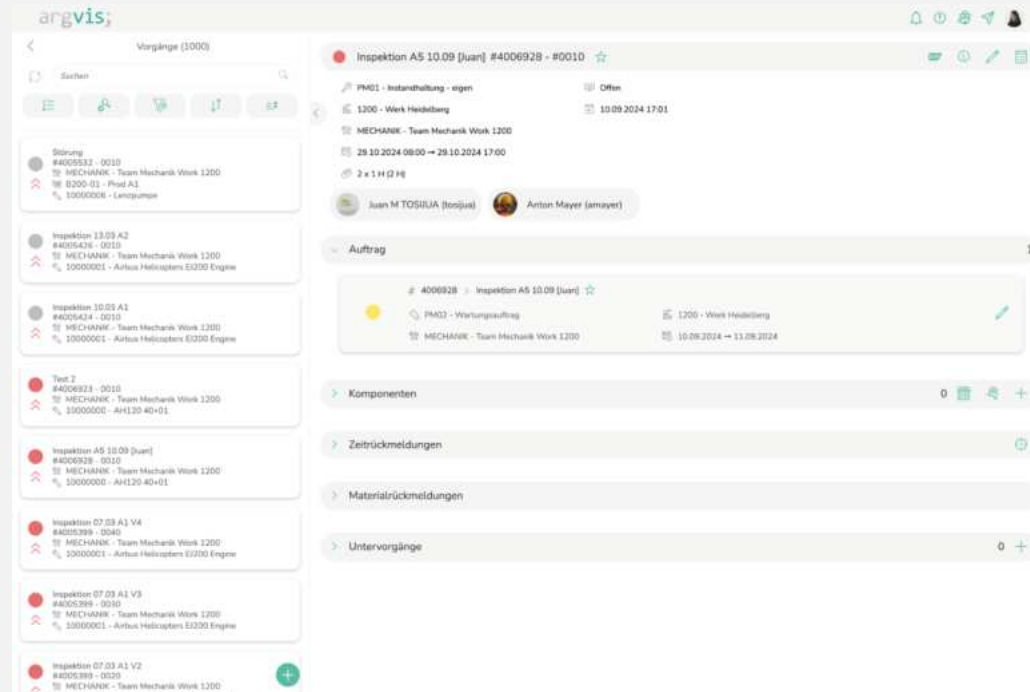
argvis;

Vorgänge (1000)

Suchen

Störung
#4005532 - 0010
MECHANIK - Team Mechanik Work 1200
B200-01 - Prod A1
10000006 - Lenzpumpe

Inspektion 13.03 A2
#4005426 - 0010
MECHANIK - Team Mechanik Work 1200
10000001 - Airbus Helicopters EI200 Engine

Inspektion 10.03 A1
#4005424 - 0010
MECHANIK - Team Mechanik Work 1200
10000001 - Airbus Helicopters EI200 Engine

Test 2
#4006923 - 0010
MECHANIK - Team Mechanik Work 1200
10000000 - AH120 40+01

Inspektion A5 10.09 [Juan]
#4006928 - 0010
MECHANIK - Team Mechanik Work 1200
10000000 - AH120 40+01

Inspektion 07.03 A1 V4
#4005399 - 0040
MECHANIK - Team Mechanik Work 1200
10000001 - Airbus Helicopters EI200 Engine

Inspektion 07.03 A1 V3
#4005399 - 0030
MECHANIK - Team Mechanik Work 1200
10000001 - Airbus Helicopters EI200 Engine

Inspektion 07.03 A1 V2
#4005399 - 0020
MECHANIK - Team Mechanik Work 1200

Inspektion A5 10.09 [Juan] #4006928 - #0010

PM01 - Instandhaltung - eigen
Offen
1200 - Werk Heidelberg
10.09.2024 17:01
MECHANIK - Team Mechanik Work 1200
29.10.2024 08:00 → 29.10.2024 17:00
2 x 1 H (2 H)

Juan M TOSIJUA (tosijua)
Anton Mayer (amayer)

Auftrag

# 4006928 > Inspektion A5 10.09 [Juan]
PM02 - Wartungsauftrag
1200 - Werk Heidelberg
MECHANIK - Team Mechanik Work 1200
10.09.2024 → 11.09.2024

Komponenten
0

Zeitrückmeldungen

Materialrückmeldungen

Untervorgänge
0